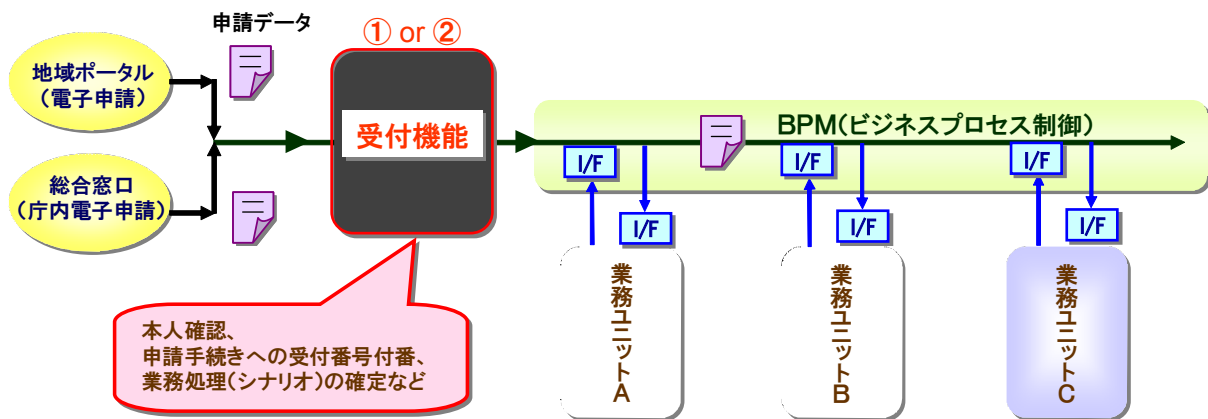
申請データ

① or ②

地域ポータル
（電子申請）

総合窓口
（庁内電子申請）

受付機能

BPM（ビジネスプロセス制御）

I/F

I/F

I/F

I/F

I/F

I/F

業務ユニットA

業務ユニットB

業務ユニットC

本人確認、
申請手続きへの受付番号付番、
業務処理（シナリオ）の確定など